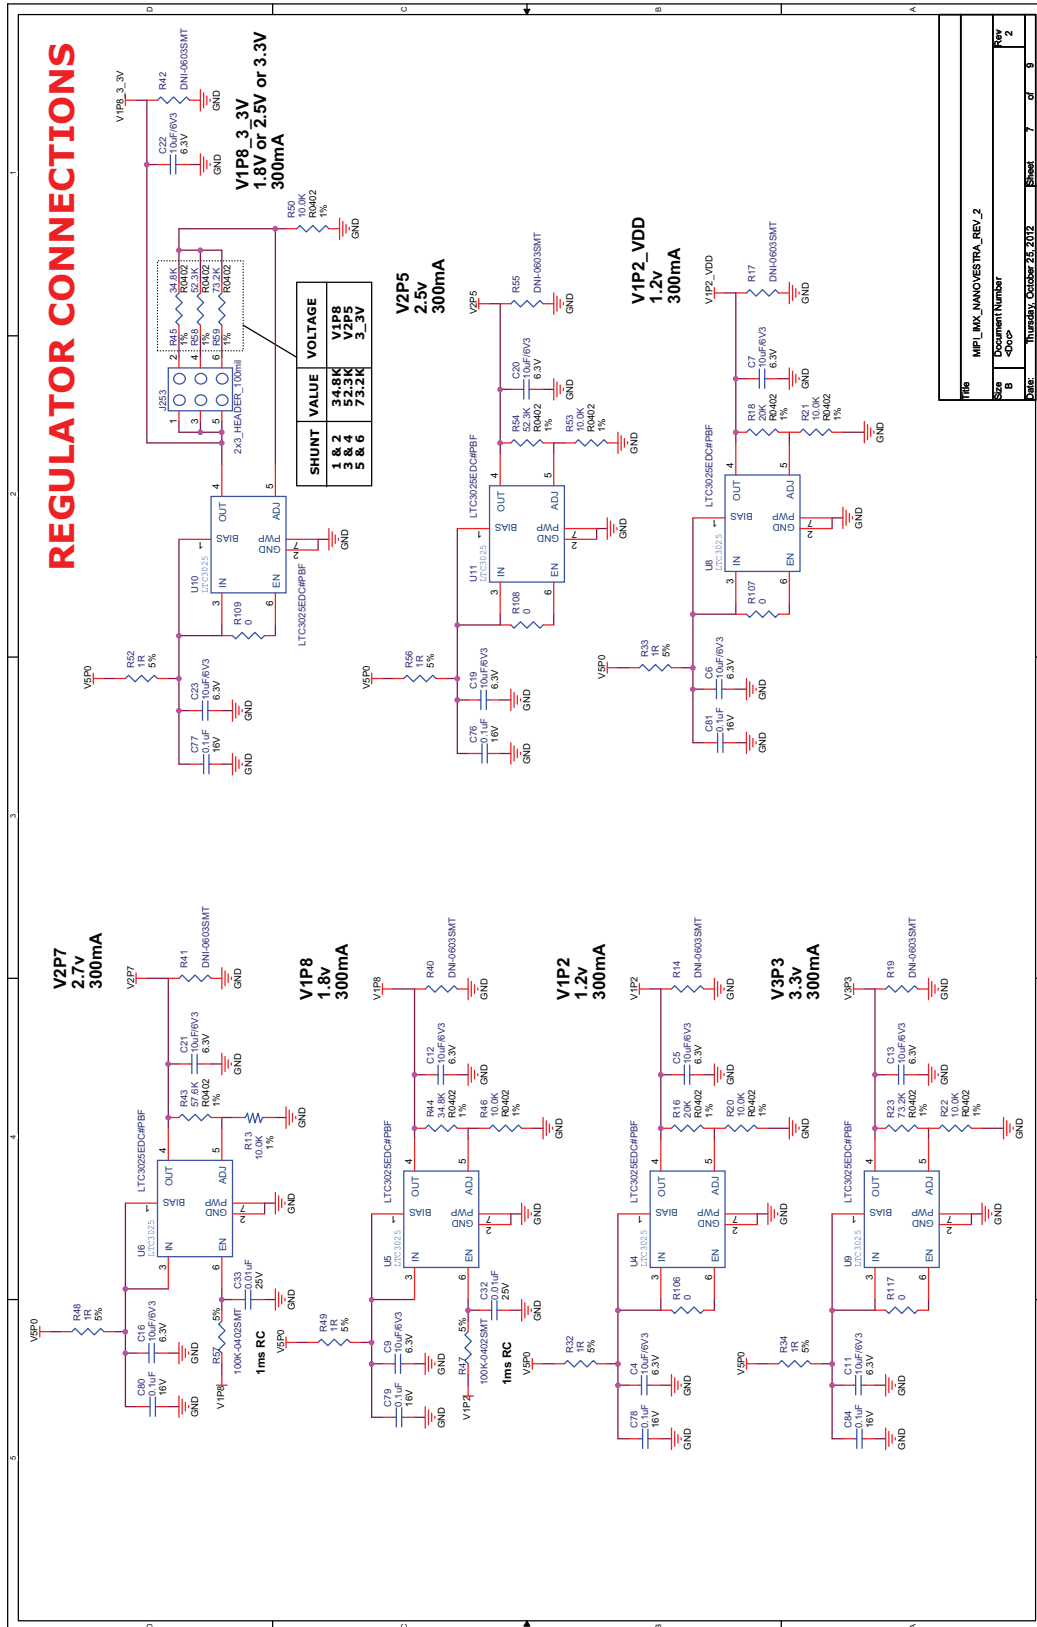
REGULATOR CONNECTIONS

V1P8_3_3V
1.8V or 2.5V or 3.3V
300mA

V1P8_3_3V
R42
DNI-0603SMT
GND
C22
10uF/6V3
6.3V
GND
R50
10.0K
R0402
1%
GND

R45 34.8K R0402 1%
R58 52.3K R0402 1%
R59 73.2K R0402 1%
J253
2x3_HEADER_100mil

| SHUNT | VALUE | VOLTAGE |
|---|---|---|
| 1 & 2 | 34.8K | V1P8 |
| 3 & 4 | 52.3K | V2P5 |
| 5 & 6 | 73.2K | 3_3V |

U10
LTC3025
LTC3025EDC#PBF
OUT ADJ BIAS GND PWP IN EN
R109 0
V5P0
R52 1R 5%
C23 10uF/6V3 6.3V GND
C77 0.1uF 16V GND

V2P5
2.5v
300mA
V2P5
R55 DNI-0603SMT GND
C20 10uF/6V3 6.3V GND
R54 52.3K R0402 1%
R53 10.0K R0402 1%
GND
U11 LTC3025 LTC3025EDC#PBF
R108 0
V5P0
R56 1R 5%
C19 10uF/6V3 6.3V GND
C76 0.1uF 16V GND

V1P2_VDD
1.2v
300mA
V1P2_VDD
R17 DNI-0603SMT GND
C7 10uF/6V3 6.3V GND
R18 20K R0402 1%
R21 10.0K R0402 1%
GND
U8 LTC3025 LTC3025EDC#PBF
R107 0
V5P0
R33 1R 5%
C6 10uF/6V3 6.3V GND
C81 0.1uF 16V GND

V2P7
2.7v
300mA
V2P7
R41 DNI-0603SMT GND
C21 10uF/6V3 6.3V GND
R43 57.6K R0402 1%
R13 10.0K 1% GND
U6 LTC3025 LTC3025EDC#PBF
C33 0.01uF 25V GND
V5P0
R48 1R 5%
C16 10uF/6V3 6.3V GND
C80 0.1uF 16V GND
R57 5% 100K-0402SMT V1P8
1ms RC

V1P8
1.8v
300mA
V1P8
R40 DNI-0603SMT GND
C12 10uF/6V3 6.3V GND
R44 34.8K R0402 1%
R46 10.0K R0402 1%
GND
U5 LTC3025 LTC3025EDC#PBF
C32 0.01uF 25V GND
V5P0
R49 1R 5%
C9 10uF/6V3 6.3V GND
C79 0.1uF 16V GND
R47 5% 100K-0402SMT V1P2
1ms RC

V1P2
1.2v
300mA
V1P2
R14 DNI-0603SMT GND
C5 10uF/6V3 6.3V GND
R16 20K R0402 1%
R20 10.0K R0402 1%
GND
U4 LTC3025 LTC3025EDC#PBF
R106 0
V5P0
R32 1R 5%
C4 10uF/6V3 6.3V GND
C78 0.1uF 16V GND

V3P3
3.3v
300mA
V3P3
R19 DNI-0603SMT GND
C13 10uF/6V3 6.3V GND
R23 73.2K R0402 1%
R22 10.0K R0402 1%
GND
U9 LTC3025 LTC3025EDC#PBF
R117 0
V5P0
R34 1R 5%
C11 10uF/6V3 6.3V GND
C84 0.1uF 16V GND

Title MPI_IMX_NANOVESTRA_REV_2
Size B
Document Number <Doc>
Rev 2
Date: Thursday, October 25, 2012
Sheet 7 of 9